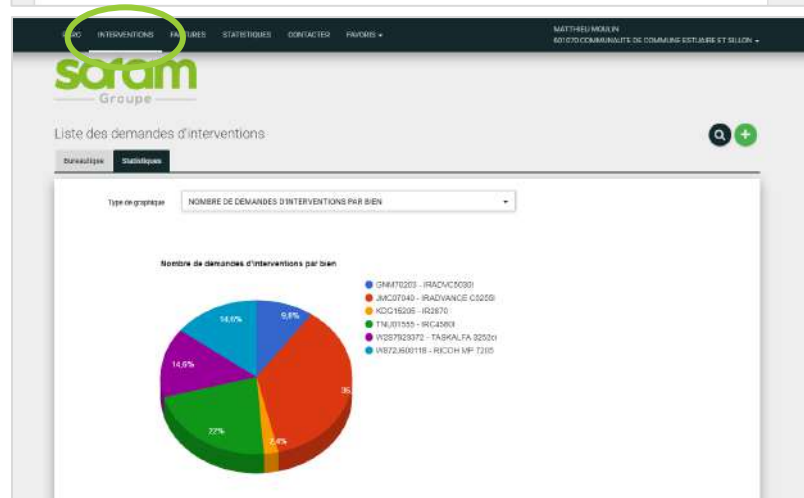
PARC INTERVENTIONS FACTURES STATISTIQUES CONTACTER FAVORIS ▾

MATTHIEU MOULIN
601070 COMMUNAUTE DE COMMUNE ESTUAIRE ET SILLON ▾

soram
Groupe

Liste des demandes d'interventions

Bureautique Statistiques

Type de graphique NOMBRE DE DEMANDES D'INTERVENTIONS PAR BIEN

Nombre de demandes d'interventions par bien

GNM70203 - IRADVC5030I
JMC07040 - IRADVANCE C5235I
KDC15205 - IR2870
TNU01555 - IRC4580I
W2S7923372 - TASKALFA 3252ci
W8724600118 - RICOH MP 7205

9,8%
35
2,4%
22%
14,6%
14,6%